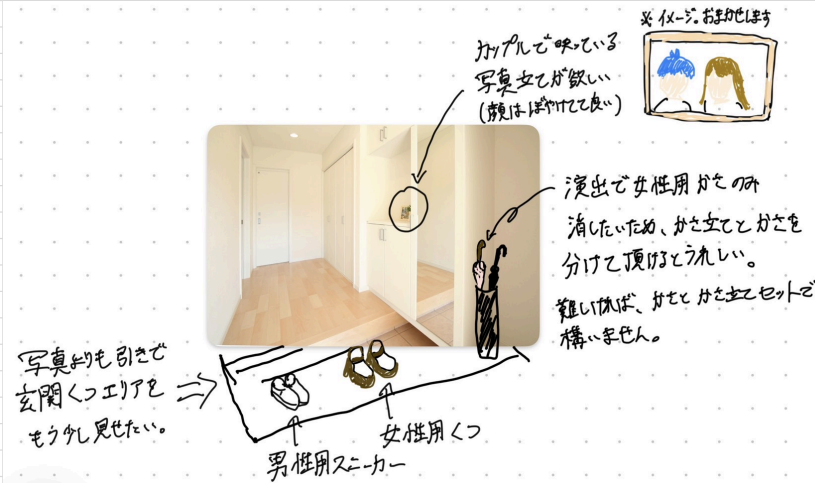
※イメージ。おまかせします

カップルで映っている
写真立てが欲しい
(顔はぼやけてて良い)

演出で女性用かさのみ
消したいため、かさ立てとかさを
分けて頂けるとうれしい。

難しければ、かさとかさ立てセットで
構いません。

写真よりも引きで
玄関くつエリアを
もう少し見せたい。

男性用スニーカー

女性用くつ